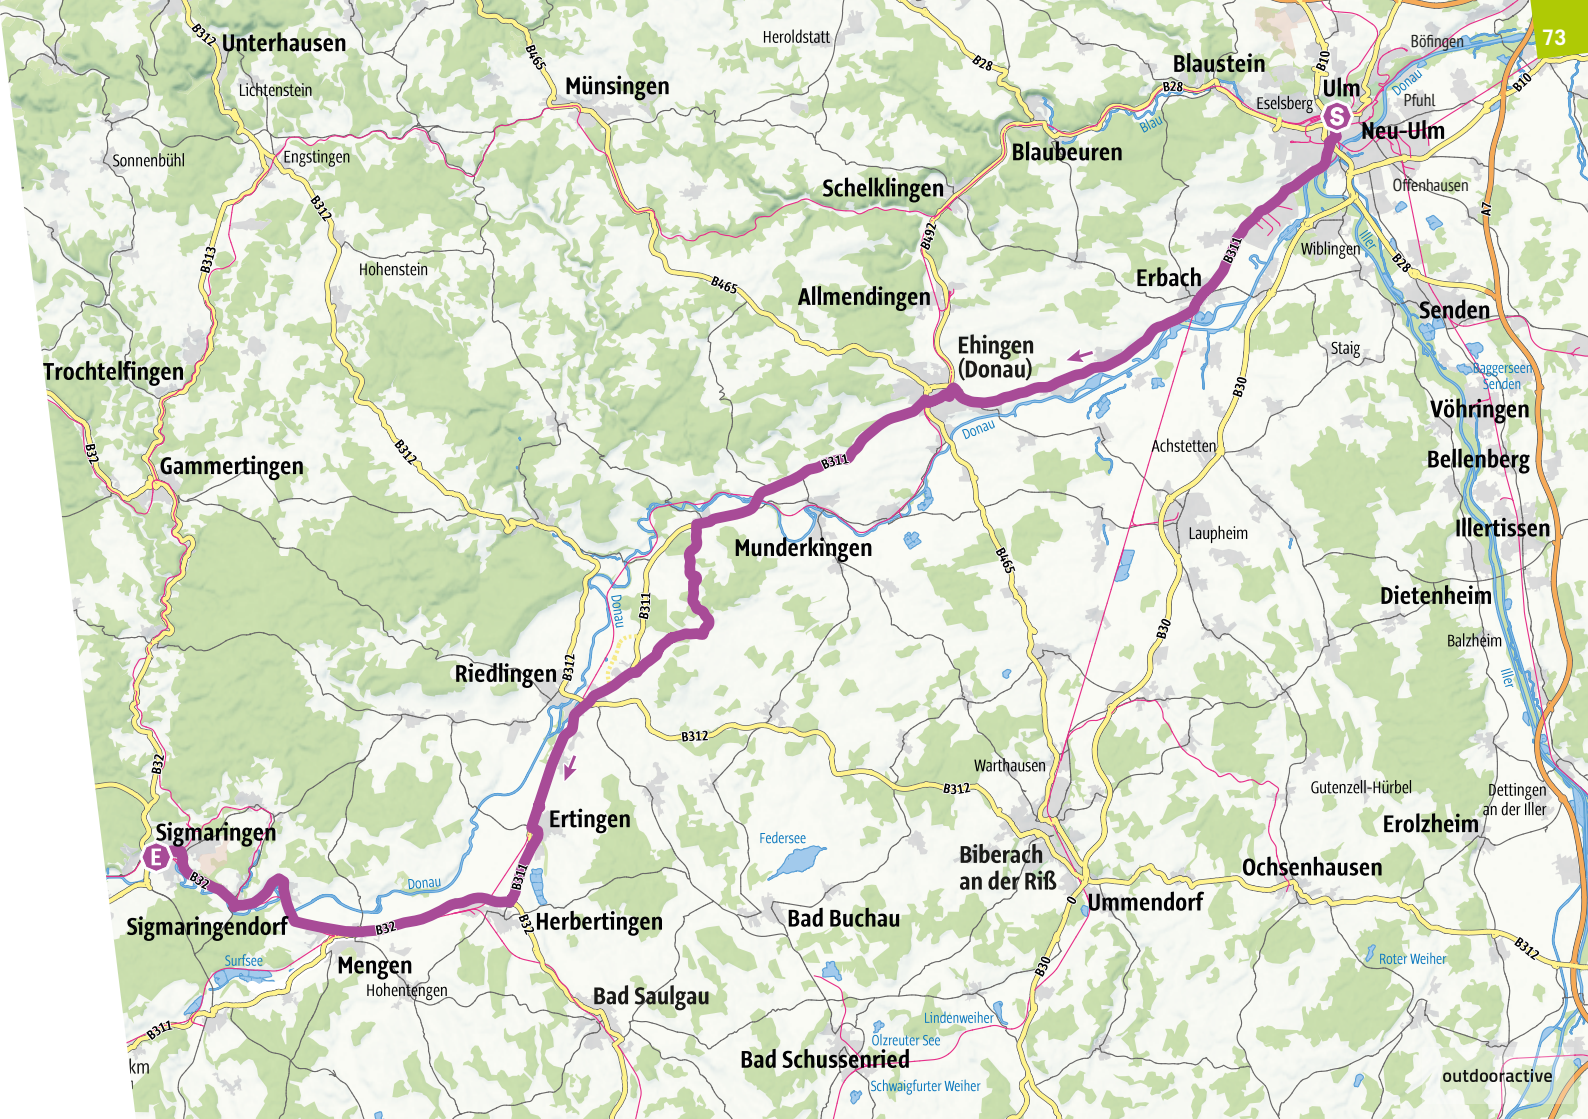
73

B312 Unterhausen
Lichtenstein
B465
Münsingen
Heroldstatt
B28
Blaustein
B28
B10
Ulm
Böfingen
Donau
Pfuhl
B10
Eselsberg
Blau
S
Neu-Ulm
Sonnenbühl
Engstingen
Blaubeuren
Schelklingen
Offenhausen
B312
B313
B492
B311
Wiblingen
Iller
A7
B28
Hohenstein
Erbach
B465
Allmendingen
Senden
Trochtelfingen
Ehingen (Donau)
Staig
Baggerseen Senden
B30
Vöhringen
Donau
Achstetten
B37
Gammertingen
B312
Bellenberg
B311
Laupheim
Illertissen
Munderkingen
B465
Donau
B311
Dietenheim
B30
Balzheim
Riedlingen
B312
Iller
B312
Warthausen
B312
Gutenzell-Hürbel
Dettingen an der Iller
B32
Sigmaringen
Ertingen
Federsee
Biberach an der Riß
Erolzheim
E
B32
Donau
B311
Ochsenhausen
Ummendorf
Sigmaringendorf
B32
B32
Herbertingen
Bad Buchau
Surfsee
Mengen
Hohentengen
B30
Roter Weiher
B312
B311
Bad Saulgau
Lindenweiher
Olzreuter See
Bad Schussenried
km
Schwaigfurter Weiher
outdooractive